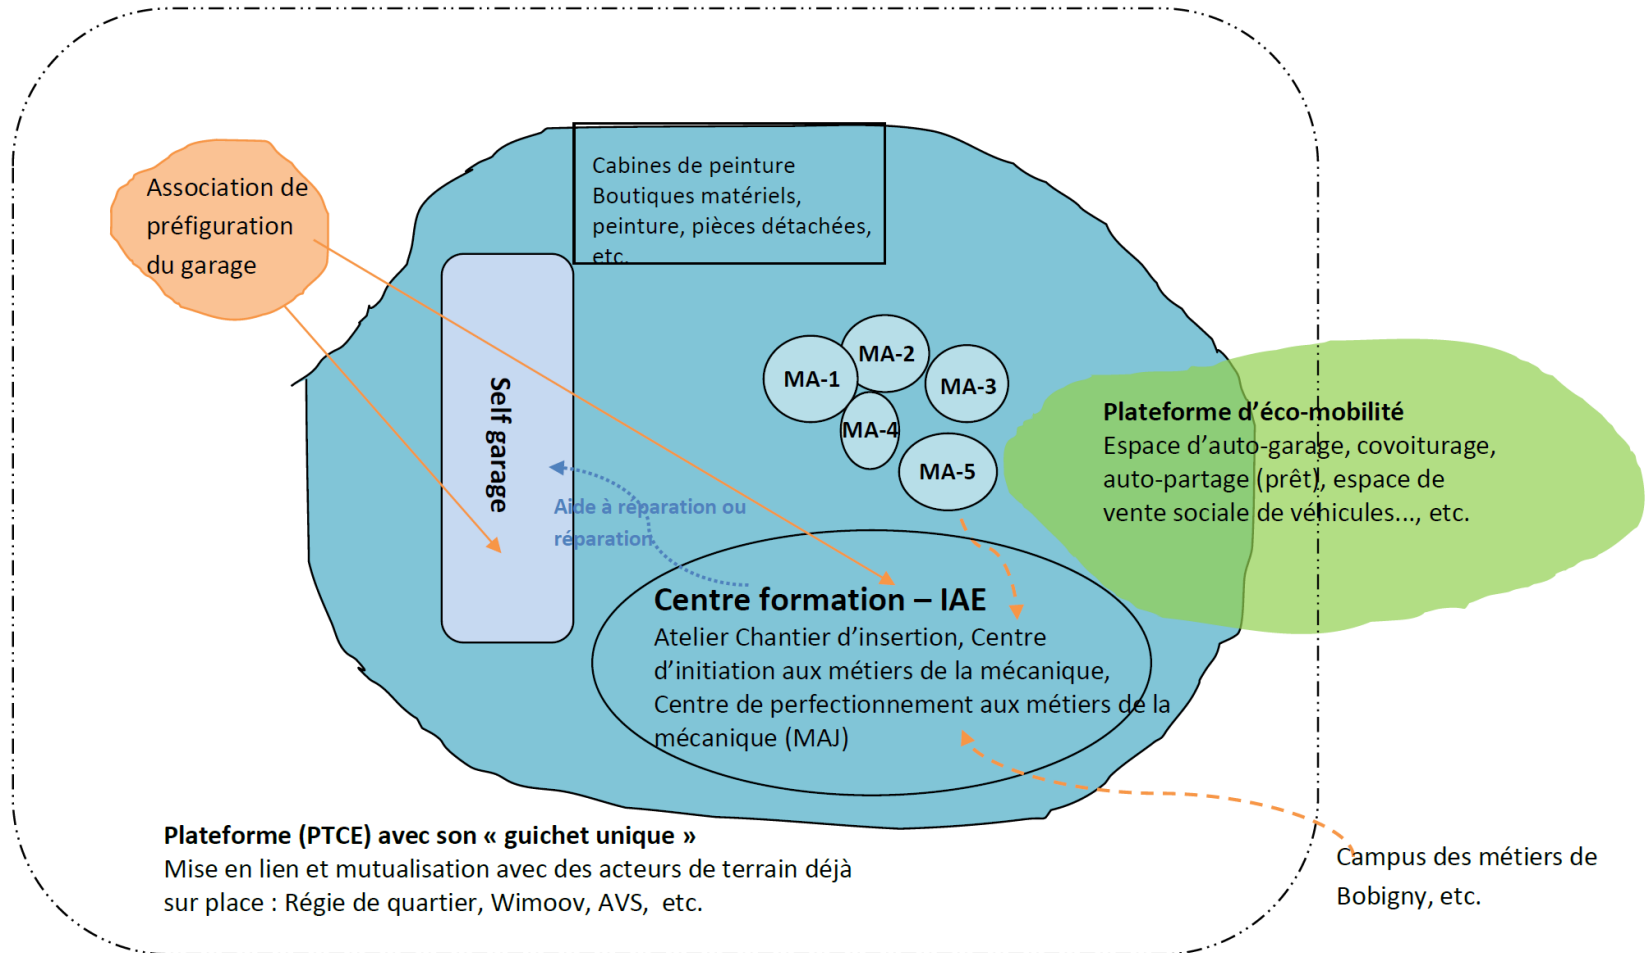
Association de préfiguration du garage

Cabines de peinture
Boutiques matériels, peinture, pièces détachées, etc.

Self garage

MA-1
MA-2
MA-3
MA-4
MA-5

Plateforme d'éco-mobilité
Espace d'auto-garage, covoiturage, auto-partage (prêt), espace de vente sociale de véhicules..., etc.

Aide à réparation ou réparation

Centre formation – IAE
Atelier Chantier d'insertion, Centre d'initiation aux métiers de la mécanique, Centre de perfectionnement aux métiers de la mécanique (MAJ)

Plateforme (PTCE) avec son « guichet unique »
Mise en lien et mutualisation avec des acteurs de terrain déjà sur place : Régie de quartier, Wimoov, AVS, etc.

Campus des métiers de Bobigny, etc.